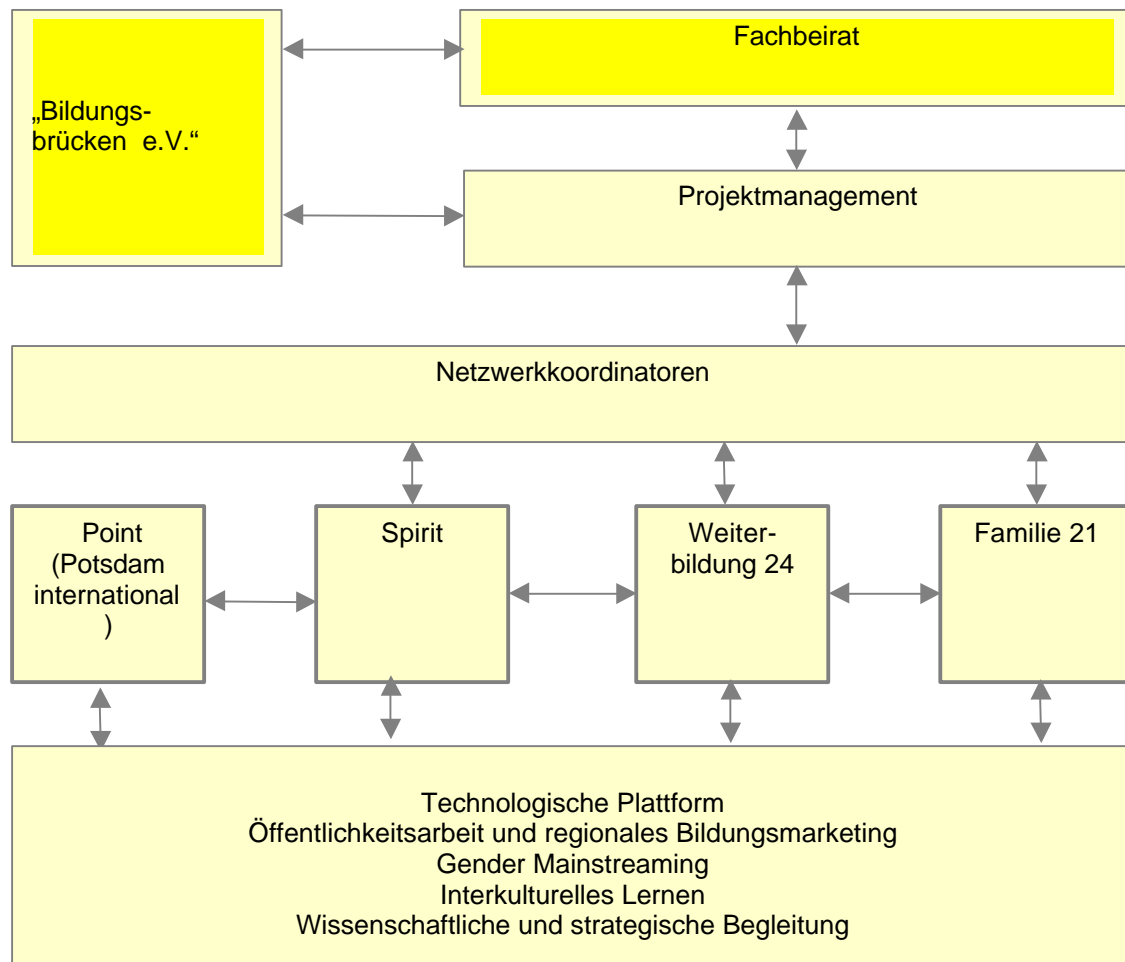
„Bildungsbrücken e.V.“

Fachbeirat

Projektmanagement

Netzwerkkoordinatoren

Point (Potsdam international )

Spirit

Weiterbildung 24

Familie 21

Technologische Plattform
Öffentlichkeitsarbeit und regionales Bildungsmarketing
Gender Mainstreaming
Interkulturelles Lernen
Wissenschaftliche und strategische Begleitung